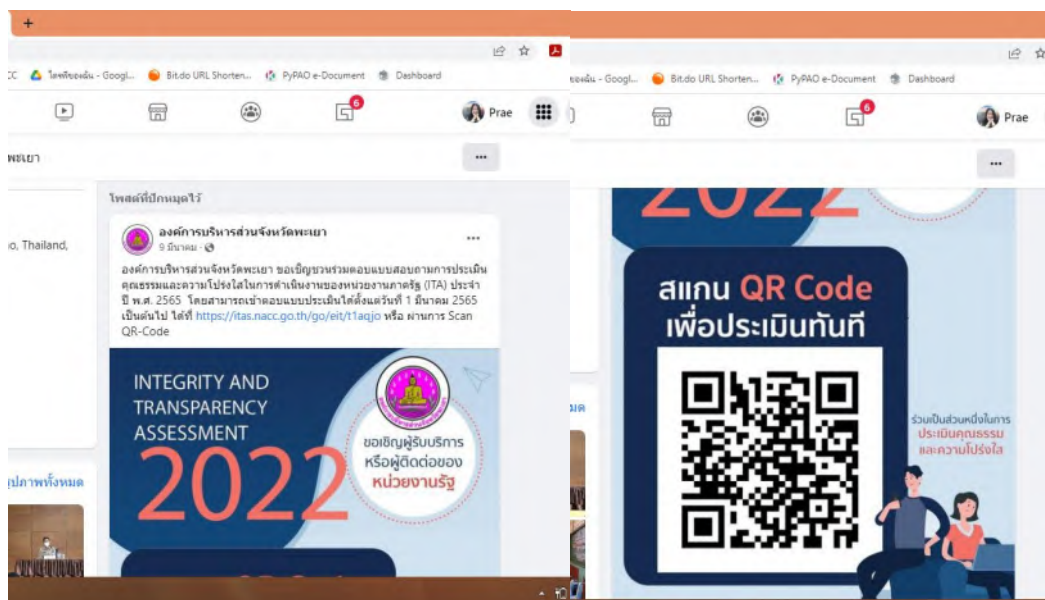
+

CC ไดรฟ์ของฉัน - Googl... Bit.do URL Shorten... PyPAO e-Document Dashboard

6

Prae

พะเยา

...

โพสต์ที่ปักหมุดไว้

o, Thailand,

องค์การบริหารส่วนจังหวัดพะเยา
9 มีนาคม ·

...

องค์การบริหารส่วนจังหวัดพะเยา ขอเชิญชวนร่วมตอบแบบสอบถามการประเมินคุณธรรมและความโปร่งใสในการดำเนินงานของหน่วยงานภาครัฐ (ITA) ประจำปี พ.ศ. 2565 โดยสามารถเข้าตอบแบบประเมินได้ตั้งแต่วันที่ 1 มีนาคม 2565 เป็นต้นไป ได้ที่ https://itas.nacc.go.th/go/eit/t1aqjo หรือ ผ่านการ Scan QR-Code

INTEGRITY AND TRANSPARENCY ASSESSMENT

2022

ขอเชิญผู้รับบริการ หรือผู้ติดต่อของ หน่วยงานรัฐ

รูปภาพทั้งหมด

ไดรฟ์ของฉัน - Googl... Bit.do URL Shorten... PyPAO e-Document Dashboard

6

Prae

...

2022

สแกน QR Code เพื่อประเมินทันที

มด

ร่วมเป็นส่วนหนึ่งในการ ประเมินคุณธรรม และความโปร่งใส